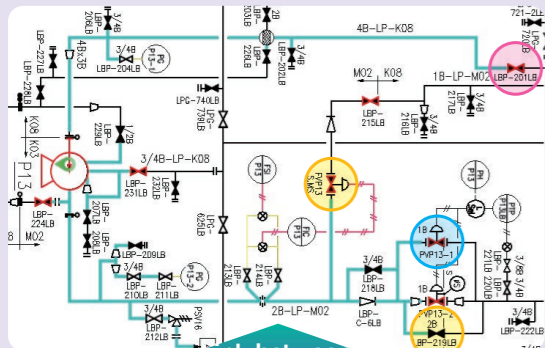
3/4B
206LB
4Bx3B
3/4B
LBP-204LB
PG
P13-3
LBP-227LB
LBP-228LB
K08
K03
P13
LBP-229LB
1/2B
3/4B-LP-K08
LBP-231LB
LBP-232LB
LBP-224LB
M02
8
LBP-207LB
LBP-208LB
LBP-209LB
PG
P13-2
3/4B
LBP-210LB
LBP-211LB
3/4B
LBP-212LB
PSV16
203LB
2B
LBP-226LB
LBP-221LB
4B-LP-K08
LPG-740LB
LBP-739LB
LBP-625LB
LBP-213LB
LBP-214LB
FSI
P13
FV
P13
SMO3
FIC
P13
PDI
M02
K08
LBP-215LB
3/4B
LBP-216LB
LBP-217LB
1B-LP-M02
721-2L
720L
LBP-201LB
LBP-202LB
2B-LP-M02
3/4B
LBP-218LB
LBP-C-6LB
1B
PVP13-1
1B
PVP13-2
2B
LBP-219LB
PI
PIP
LBP-221LB
LBP-220LB
3/4B
LBP-222LB